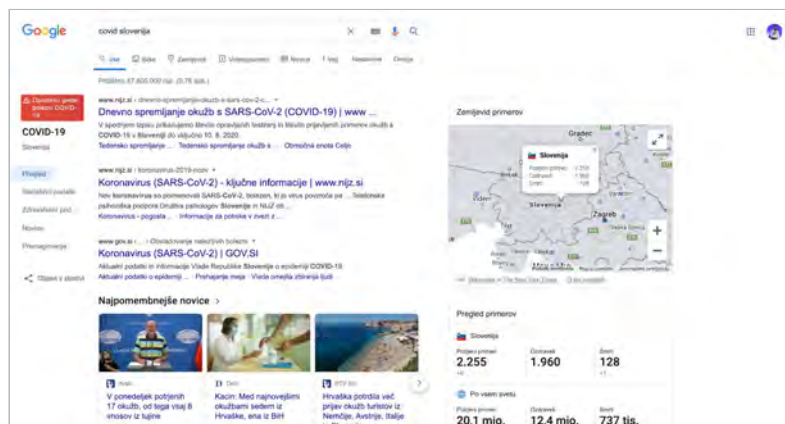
Google

covid slovenija

Vse  Slike  Zemljevidi  Videoposnetki  Novice  Več  Nastavitve  Orodja

Približno 47.600.000 rezultatov (0,76 sek.)

Opozorilo glede bolezni COVID-19

COVID-19
Slovenija

Pregled
Statistični podatki
Zdravstveni podatki
Novice
Preprečevanje

Objavi v storitvi

www.nijz.si › dnevno-spremljanje-okuzb-s-sars-cov-2-c...
Dnevno spremljanje okužb s SARS-CoV-2 (COVID-19) | www ...
V spodnjem opisu prikazujemo število opravljenih testiranj in število prijavljenih primerov okužb s COVID-19 v Sloveniji do vključno 10. 8. 2020.
Tedensko spremljanje ... Tedensko spremljanje okužb s ... Območna enota Celje

www.nijz.si › koronavirus-2019-ncov
Koronavirus (SARS-CoV-2) - ključne informacije | www.nijz.si
Nov koronavirus se pomenovali SARS-CoV-2, bolezen, ki jo virus povzroča pa ... Telefonska psihološka podpora Društva psihologov Slovenije in NIJZ ob ...
Koronavirus - pogosta ... Informacije za potnike v zvezi z ...

www.gov.si › ... › Obvladovanje nalezljivih bolezni
Koronavirus (SARS-CoV-2) | GOV.SI
Aktualni podatki in informacije Vlade Republike Slovenije o epidemiji COVID-19.
Aktualni podatki o epidemiji ... Prehajanje meje · Vlada omejila zbiranje ljudi

Najpomembnejše novice >

V ponedeljek potrjenih 17 okužb, od tega vsaj 8 vnosov iz tujine

Delo
Kacin: Med najnovejšimi okužbami sedem iz Hrvaške, ena iz BiH

RTV SLO
Hrvaška potrdila več prijav okužb turistov iz Nemčije, Avstrije, Italije

Zemljevid primerov
Gradec
Slovenija
Potrjeni primeri 2.255
Ozdravljeni 1.960
Smrti 128
Slovenija
Zagreb
Podatki: Wikipedia · The New York Times · O teh podatkih

Pregled primerov
Slovenija
Potrjeni primeri
2.255
+4
Ozdravljeni
1.960
Smrti
128
+1
Po vsem svetu
Potrjeni primeri
20,1 mio.
Ozdravljeni
12,4 mio.
Smrti
737 tis.